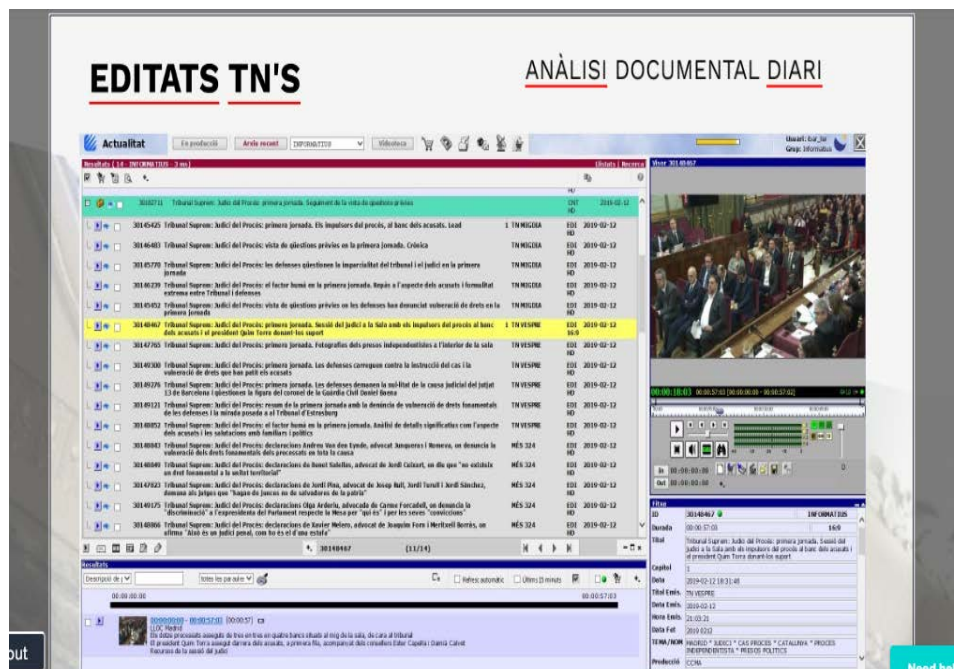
EDITATS TN'S

ANÀLISI DOCUMENTAL DIARI

Actualitat | En producció | Arxiu recent | INFORMATIUS | Videoteca

Usuari: tur_tsr
Grup: Informatius

Resultats [14 - INFORMATIUS - 3 m] | Llistats | Recerca

Visor 30148467

30150711 Tribunal Suprem: Judici del Procés: primera jornada. Seguiment de la vista de qüestions prèvies | CNT HD | 2019-02-12

30145425 Tribunal Suprem: Judici del Procés: primera jornada. Els impulsors del procés, al banc dels acusats. Lead | 1 TN MIGDIA | EDI HD | 2019-02-12

30146483 Tribunal Suprem: Judici del Procés: vista de qüestions prèvies en la primera jornada. Crònica | TN MIGDIA | EDI HD | 2019-02-12

30145770 Tribunal Suprem: Judici del Procés: les defenses qüestionen la imparcialitat del tribunal i el judici en la primera jornada | TN MIGDIA | EDI HD | 2019-02-12

30146239 Tribunal Suprem: Judici del Procés: el factor humà en la primera jornada. Repàs a l'aspecte dels acusats i formalitat extrema entre Tribunal i defenses | TN MIGDIA | EDI HD | 2019-02-12

30145452 Tribunal Suprem: Judici del Procés: vista de qüestions prèvies on les defenses han denunciat vulneració de drets en la primera jornada | TN MIGDIA | EDI HD | 2019-02-12

30148467 Tribunal Suprem: Judici del Procés: primera jornada. Sessió del judici a la Sala amb els impulsors del procés al banc dels acusats i el president Quim Torra donant-los suport | 1 TN VESPRE | EDI 16:9 | 2019-02-12

30147765 Tribunal Suprem: Judici del Procés: primera jornada. Fotografies dels presos independentistes a l'interior de la sala | TN VESPRE | EDI HD | 2019-02-12

30149300 Tribunal Suprem: Judici del Procés: primera jornada. Les defenses carreguen contra la instrucció del cas i la vulneració de drets que han patit els acusats | TN VESPRE | EDI HD | 2019-02-12

30149276 Tribunal Suprem: Judici del Procés: primera jornada. Les defenses demanen la nul·litat de la causa judicial del jutjat 13 de Barcelona i qüestionen la figura del coronel de la Guàrdia Civil Daniel Baena | TN VESPRE | EDI HD | 2019-02-12

30149131 Tribunal Suprem: Judici del Procés: resum de la primera jornada amb la denúncia de vulneració de drets fonamentals de les defenses i la mirada posada a al Tribunal d'Estrasburg | TN VESPRE | EDI HD | 2019-02-12

30148052 Tribunal Suprem: Judici del Procés: el factor humà en la primera jornada. Anàlisi de detalls significatius com l'aspecte dels acusats i les salutacions amb familiars i polítics | TN VESPRE | EDI HD | 2019-02-12

30148043 Tribunal Suprem: Judici del Procés: declaracions Andreu Van den Eynde, advocat Junqueras i Romeva, on denuncia la vulneració dels drets fonamentals dels processats en tota la causa | MÉS 324 | EDI HD | 2019-02-12

30148049 Tribunal Suprem: Judici del Procés: declaracions de Benet Salellas, advocat de Jordi Cuixart, on diu que "no existeix un dret fonamental a la unitat territorial" | MÉS 324 | EDI HD | 2019-02-12

30147823 Tribunal Suprem: Judici del Procés: declaracions de Jordi Pina, advocat de Josep Rull, Jordi Turull i Jordi Sànchez, demana als jutges que "bajen de juncos no de salvadores de la patria" | MÉS 324 | EDI HD | 2019-02-12

30149175 Tribunal Suprem: Judici del Procés: declaracions Olga Arderiu, advocada de Carme Forcadell, on denuncia la "discriminació" a l'expresidenta del Parlament respecte la Mesa per "qui és" i per les seves "conviccions" | MÉS 324 | EDI HD | 2019-02-12

30148866 Tribunal Suprem: Judici del Procés: declaracions de Xavier Melero, advocat de Joaquim Forn i Meritxell Borràs, on afirma "Això és un judici penal, com ho és el d'una estafa" | MÉS 324 | EDI HD | 2019-02-12

30148467 | (11/14)

Resultats
Descripció de ( | totes les paraules | Refresc automàtic | Últims 15 minuts

00:00:00:00 | 00:00:57:03

00:00:00:00 - 00:00:57:03 [00:00:57]
LLOC Madrid
Els dotze processats asseguts de tres en tres en quatre bancs situats al mig de la sala, de cara al tribunal
El president Quim Torra assegut darrera dels acusats, a primera fila, acompanyat dels consellers Ester Capella i Damià Calvet
Recursos de la sessió del judici

00:00:18:03 00:00:57:03 [00:00:00:00 - 00:00:57:02]
In 00:00:00:00
Out 00:00:00:00

Fitxa
ID 30148467 | INFORMATIUS
Durada 00:00:57:03 | 16/9
Títol Tribunal Suprem: Judici del Procés: primera jornada. Sessió del judici a la Sala amb els impulsors del procés al banc dels acusats i el president Quim Torra donant-los suport
Capítol 1
Data 2019-02-12 18:31:48
Títol Emis. TN VESPRE
Data Emis. 2019-02-12
Hora Emis. 21:03:21
Data Fel 2019-02-12
TEMA/NOM MADRID * JUDICI * CAS PROCES * CATALUNYA * PROCES INDEPENDENTISTA * PRESOS POLITICS
Producció CCMA

out
Need he